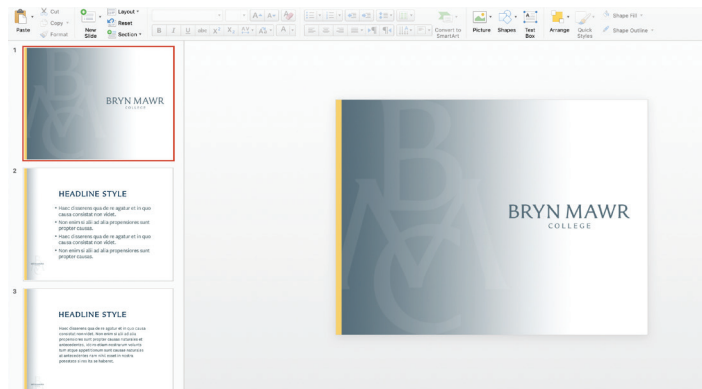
Paste
Cut
Copy
Format
New Slide
Layout
Reset
Section
B I U abc $x^2$ $X_2$
Convert to SmartArt
Picture
Shapes
Text Box
Arrange
Quick Styles
Shape Fill
Shape Outline

1
BRYN MAWR
COLLEGE

2
HEADLINE STYLE
• Haec disserens qua de re agatur et in quo causa consistat non videt.
• Non enim si alii ad alia propensiores sunt propter causas.
• Haec disserens qua de re agatur et in quo causa consistat non videt.
• Non enim si alii ad alia propensiores sunt propter causas.

3
HEADLINE STYLE
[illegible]

BRYN MAWR
COLLEGE